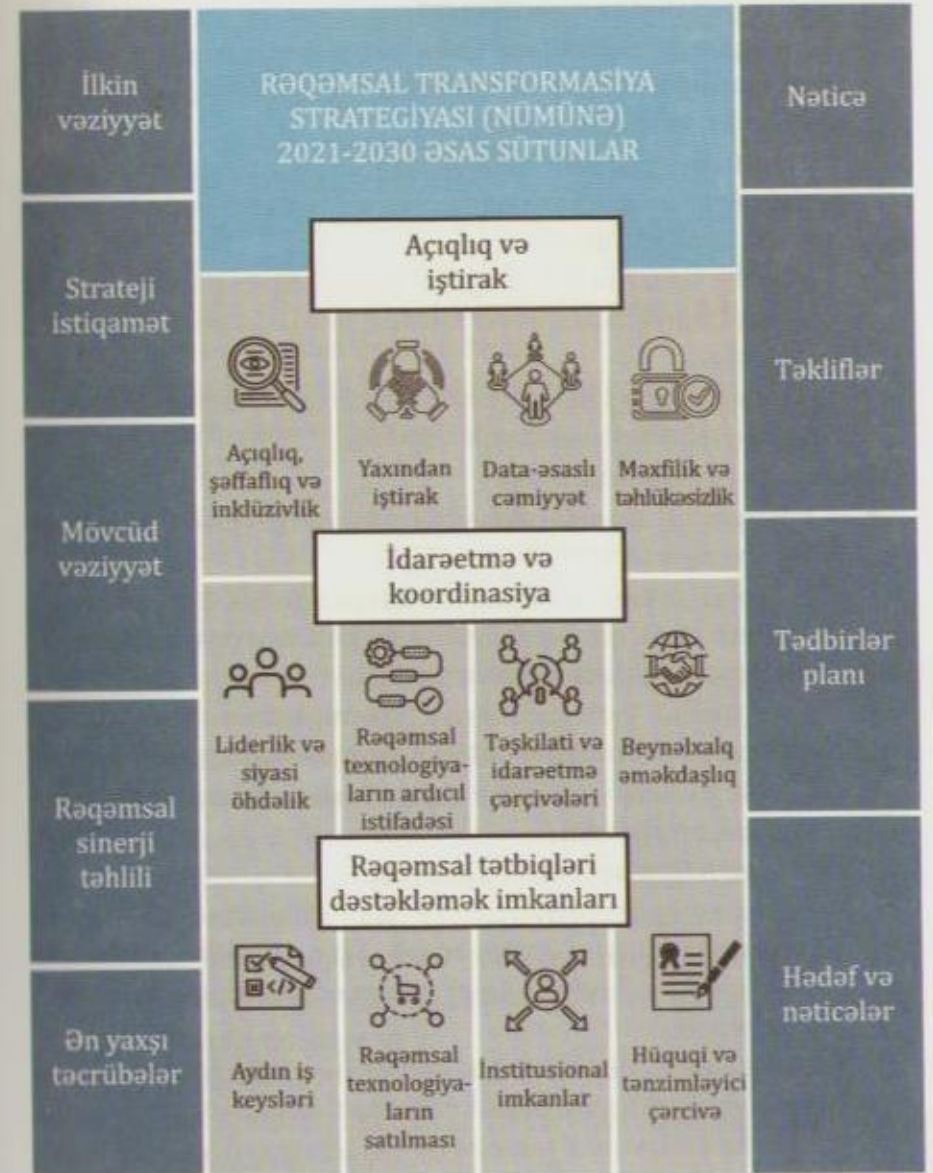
İlkin vəziyyət

Strateji istiqamət

Mövcud vəziyyət

Rəqəmsal sinerji təhlili

Ən yaxşı təcrübələr

RƏQƏMSAL TRANSFORMASIYA STRATEGİYASI (NÜMUNƏ) 2021-2030 ƏSAS SÜTUNLAR

Açıqlıq və iştirak

Açıqlıq, şəffaflıq və inklüzivlik

Yaxından iştirak

Data-əsaslı cəmiyyət

Maxfilik və təhlükəsizlik

İdarəetmə və koordinasiya

Liderlik və siyasi öhdəlik

Rəqəmsal texnologiyaların ardıcıl istifadəsi

Təşkilati və idarəetmə çərçivələri

Beynəlxalq əməkdaşlıq

Rəqəmsal tətbiqləri dəstəkləmək imkanları

Aydın iş keysləri

Rəqəmsal texnologiyaların satılması

İnstitusional imkanlar

Hüquqi və tənzimləyici çərçivə

Nəticə

Təkliflər

Tədbirlər planı

Hədəf və nəticələr